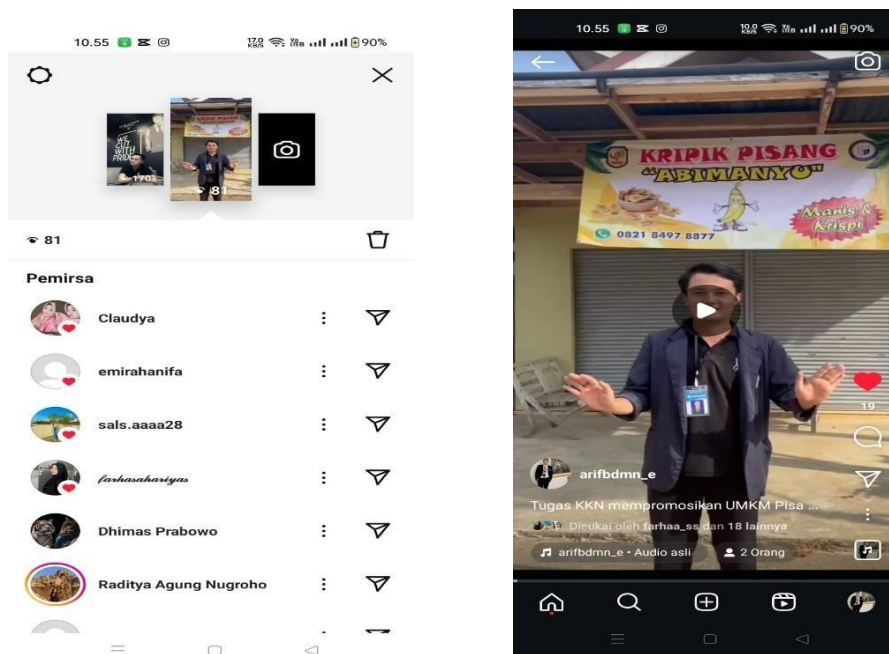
10.55 90%

1703

81

81

Pemirsa

Claudya

emirahanifa

sals.aaaa28

farhasahariyas

Dhimas Prabowo

Raditya Agung Nugroho

10.55 90%

KRIPIK PISANG
"ABIMANYO"
0821 8497 8877
Manis & Krispi

19

arifbdmn_e

Tugas KKN mempromosikan UMKM Pisa ...

Disukai oleh farhaa_ss dan 18 lainnya

arifbdmn_e • Audio asli

2 Orang